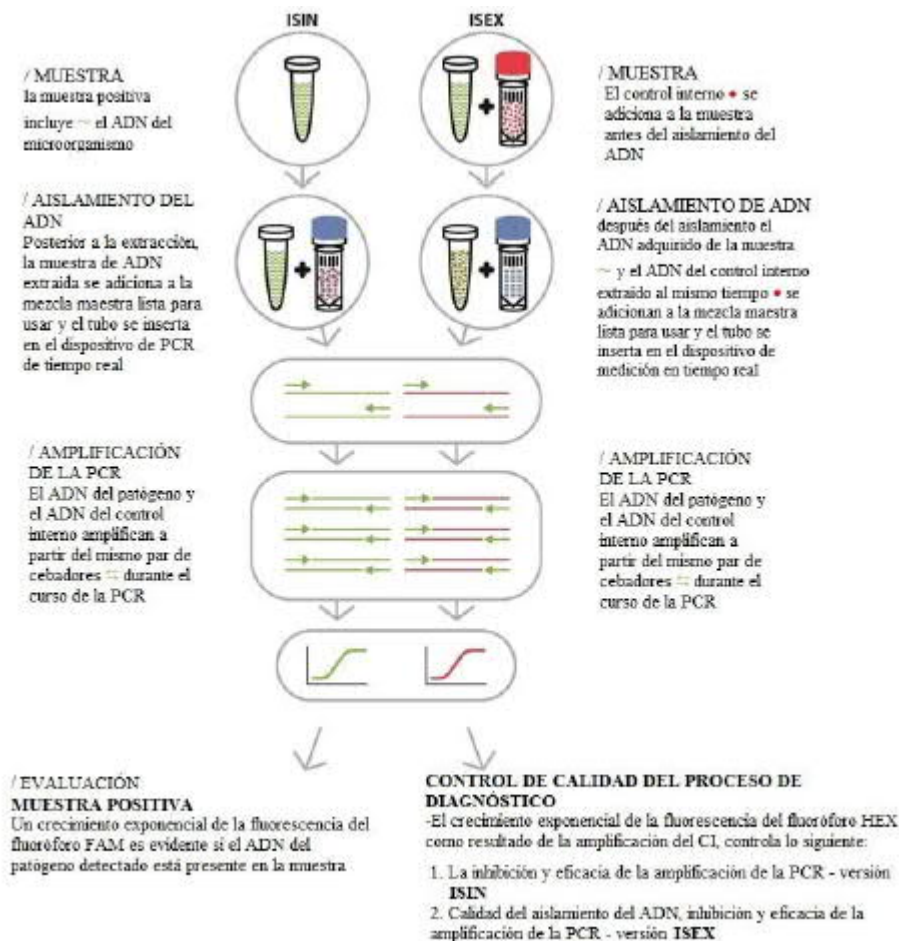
ISIN

ISEX

/ MUESTRA
la muestra positiva incluye ~ el ADN del microorganismo

/ MUESTRA
El control interno • se adiciona a la muestra antes del aislamiento del ADN

/ AISLAMIENTO DEL ADN
Posterior a la extracción, la muestra de ADN extraída se adiciona a la mezcla maestra lista para usar y el tubo se inserta en el dispositivo de PCR de tiempo real

/ AISLAMIENTO DE ADN
después del aislamiento el ADN adquirido de la muestra ~ y el ADN del control interno extraído al mismo tiempo • se adicionan a la mezcla maestra lista para usar y el tubo se inserta en el dispositivo de medición en tiempo real

/ AMPLIFICACIÓN DE LA PCR
El ADN del patógeno y el ADN del control interno amplifican a partir del mismo par de cebadores ⇆ durante el curso de la PCR

/ AMPLIFICACIÓN DE LA PCR
El ADN del patógeno y el ADN del control interno amplifican a partir del mismo par de cebadores ⇆ durante el curso de la PCR

/ EVALUACIÓN
MUESTRA POSITIVA
Un crecimiento exponencial de la fluorescencia del fluoróforo FAM es evidente si el ADN del patógeno detectado está presente en la muestra

CONTROL DE CALIDAD DEL PROCESO DE DIAGNÓSTICO
-El crecimiento exponencial de la fluorescencia del fluoróforo HEX como resultado de la amplificación del CI, controla lo siguiente:

1. La inhibición y eficacia de la amplificación de la PCR - versión ISIN
2. Calidad del aislamiento del ADN, inhibición y eficacia de la amplificación de la PCR - versión ISEX